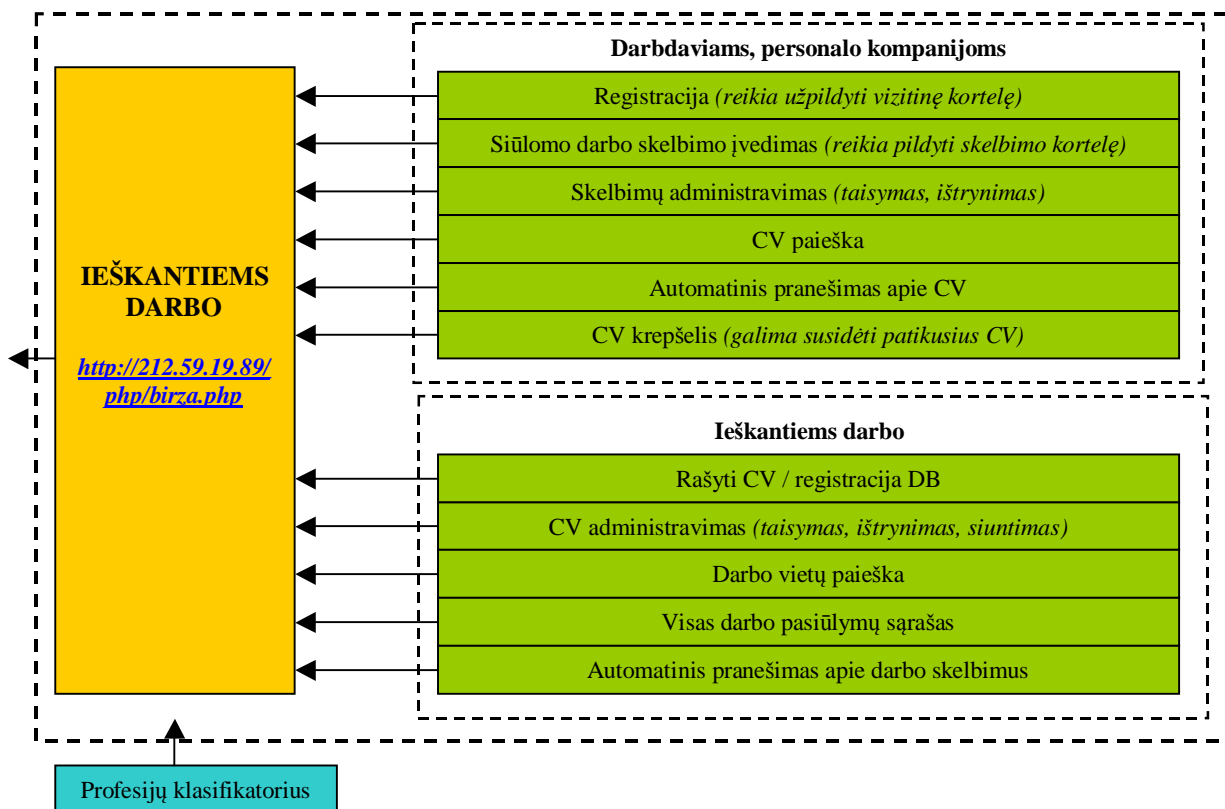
IEŠKANTIEMS DARBO

http://212.59.19.89/php/birza.php

Darbdaviams, personalo kompanijoms

Registracija (reikia užpildyti vizitinę kortelę)

Siūlomo darbo skelbimo įvedimas (reikia pildyti skelbimo kortelę)

Skelbimų administravimas (taisymas, ištrynimas)

CV paieška

Automatinis pranešimas apie CV

CV krepšelis (galima susidėti patikusius CV)

Ieškantiems darbo

Rašyti CV / registracija DB

CV administravimas (taisymas, ištrynimas, siuntimas)

Darbo vietų paieška

Visas darbo pasiūlymų sąrašas

Automatinis pranešimas apie darbo skelbimus

Profesijų klasifikatorius